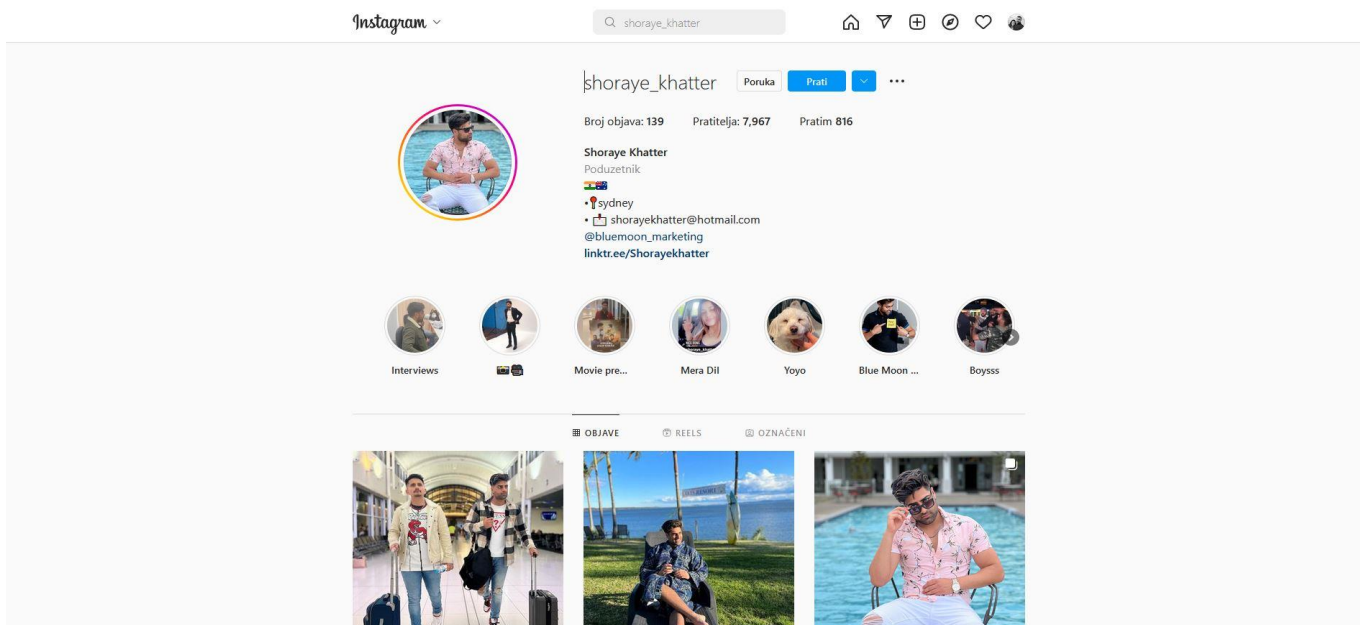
Instagram

shoraye_khatter

shoraye_khatter Poruka Prati

Broj objava: 139 Pratitelja: 7,967 Pratim 816

Shoraye Khatter
Poduzetnik
🇮🇳🇦🇺
•📍sydney
• 📩 shorayekhatter@hotmail.com
@bluemoon_marketing
linktr.ee/Shorayekhatter

Interviews
📷🎥
Movie pre...
Mera Dil
Yoyo
Blue Moon ...
Boysss

OBJAVE REELS OZNAČENI